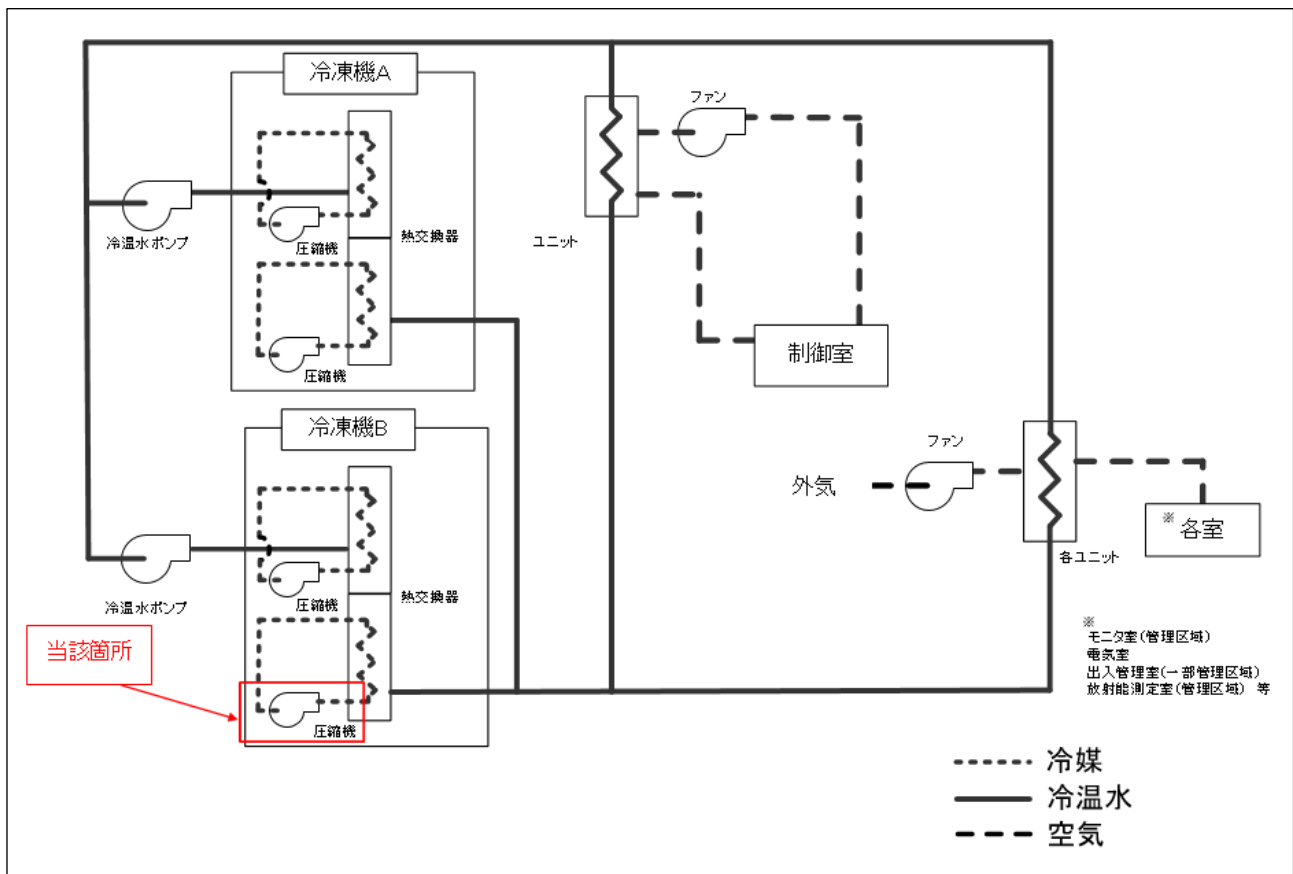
冷凍機A

冷温水ポンプ

圧縮機

熱交換器

圧縮機

ユニット

ファン

制御室

冷凍機B

ファン

外気

各ユニット

※各室

冷温水ポンプ

圧縮機

熱交換器

当該箇所

圧縮機

※
モニタ室（管理区域）
電気室
出入管理室（一部管理区域）
放射能測定室（管理区域） 等

冷媒
冷温水
空気